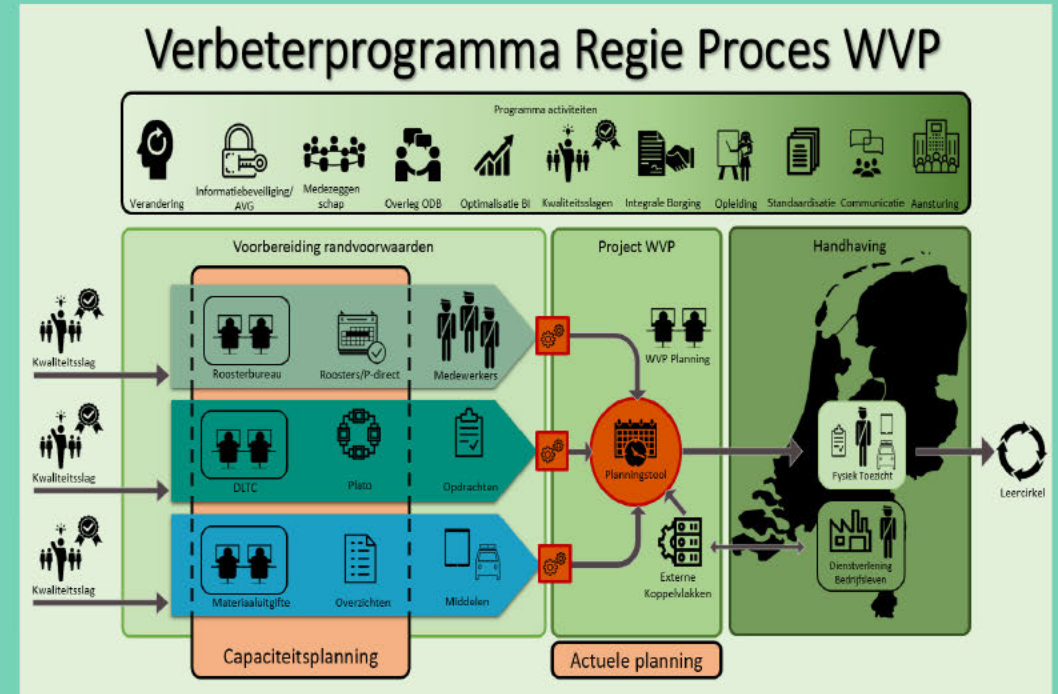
Verbeterprogramma Regie Proces WVP

Programma activiteiten

Verandering
Informatiebeveiliging/ AVG
Medezeggenschap
Overleg ODB
Optimalisatie BI
Kwaliteitsslagen
Integrale Borging
Opleiding
Standaardisatie
Communicatie
Aansturing

Voorbereiding randvoorwaarden

Project WVP

Handhaving

Kwaliteitsslag
Roosterbureau
Roosters/P-direct
Medewerkers
WVP Planning

Kwaliteitsslag
DLTC
Plato
Opdrachten
Planningstool
Fysiek Toezicht
Leercirkel

Kwaliteitsslag
Materiaaluitgifte
Overzichten
Middelen
Externe Koppelvlakken
Dienstverlening Bedrijfsleven

Capaciteitsplanning

Actuele planning